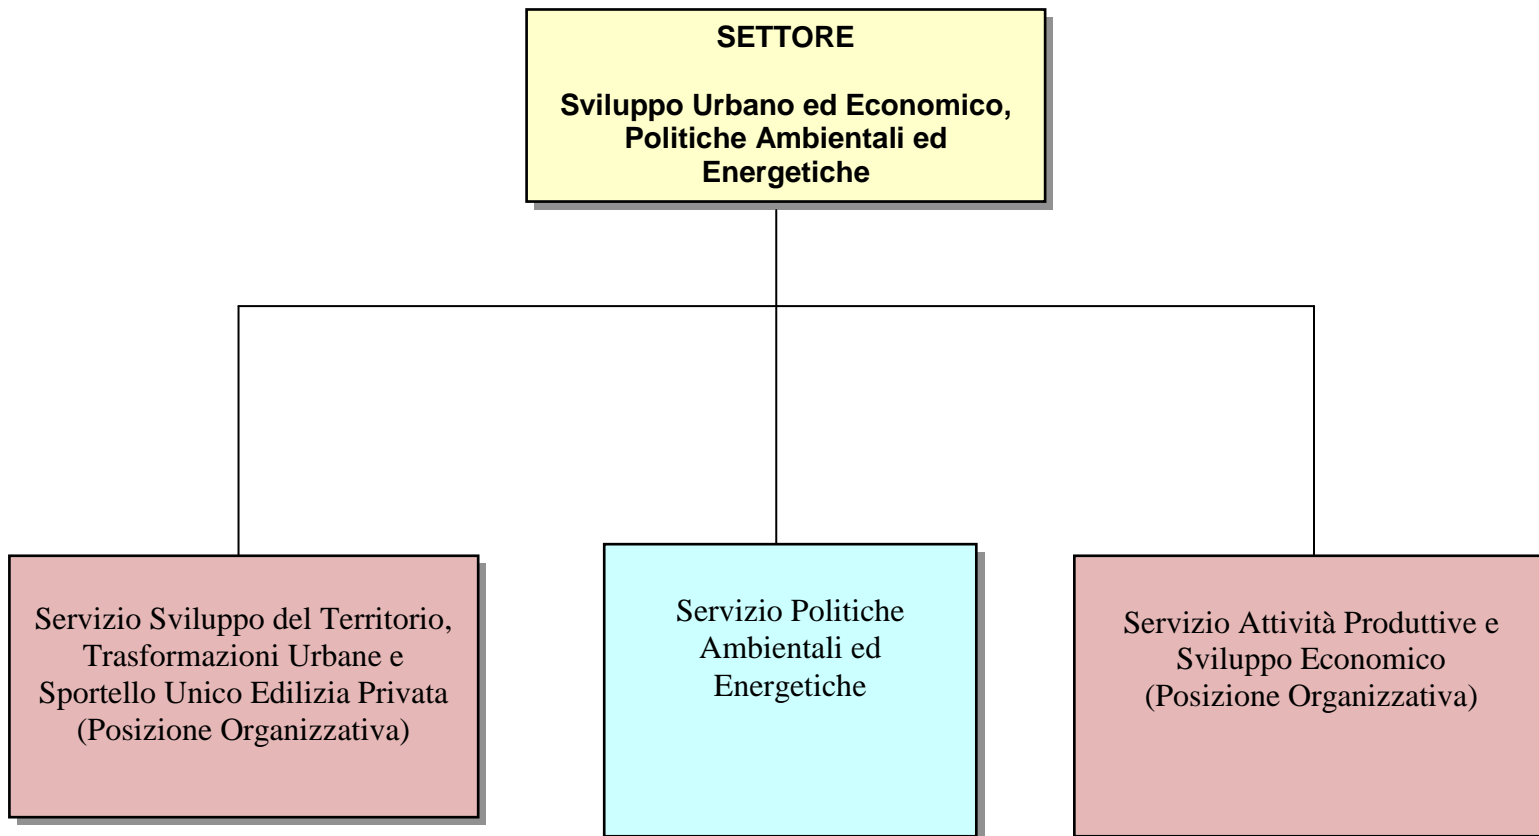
SETTORE

Sviluppo Urbano ed Economico, Politiche Ambientali ed Energetiche

Servizio Sviluppo del Territorio, Trasformazioni Urbane e Sportello Unico Edilizia Privata (Posizione Organizzativa)

Servizio Politiche Ambientali ed Energetiche

Servizio Attività Produttive e Sviluppo Economico (Posizione Organizzativa)